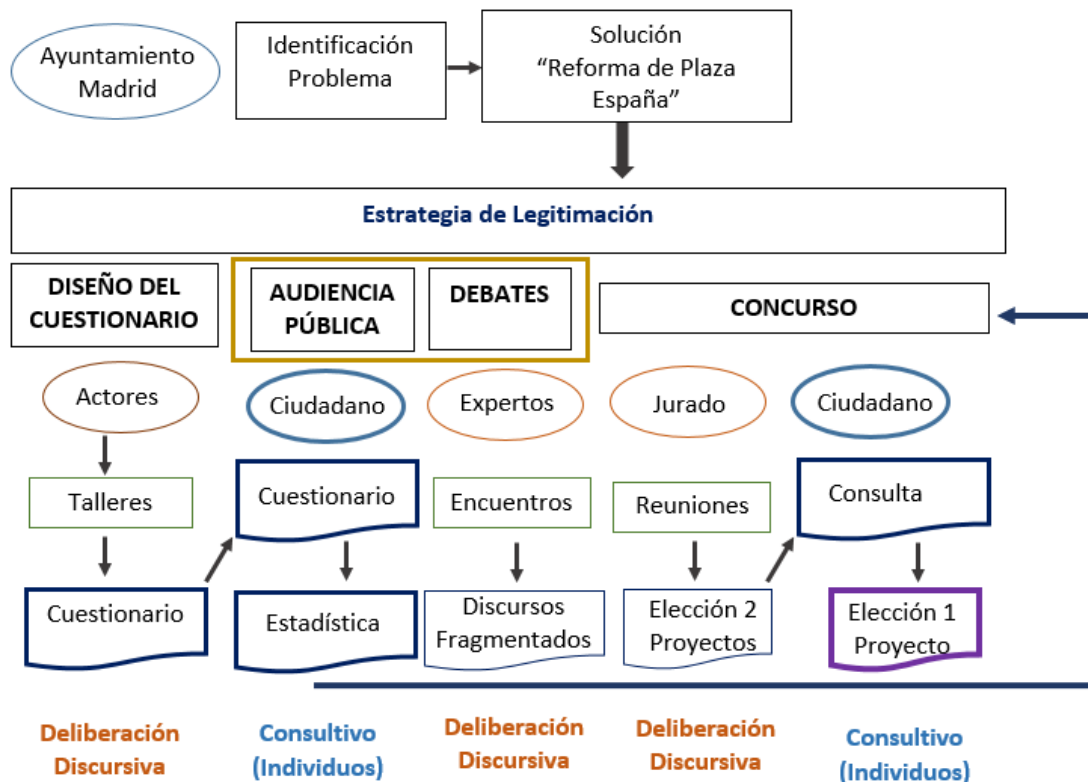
Ayuntamiento Madrid

Identificación Problema

Solución “Reforma de Plaza España”

Estrategia de Legitimación

DISEÑO DEL CUESTIONARIO

AUDIENCIA PÚBLICA

DEBATES

CONCURSO

Actores

Ciudadano

Expertos

Jurado

Ciudadano

Talleres

Cuestionario

Encuentros

Reuniones

Consulta

Cuestionario

Estadística

Discursos Fragmentados

Elección 2 Proyectos

Elección 1 Proyecto

Deliberación Discursiva

Consultivo (Individuos)

Deliberación Discursiva

Deliberación Discursiva

Consultivo (Individuos)